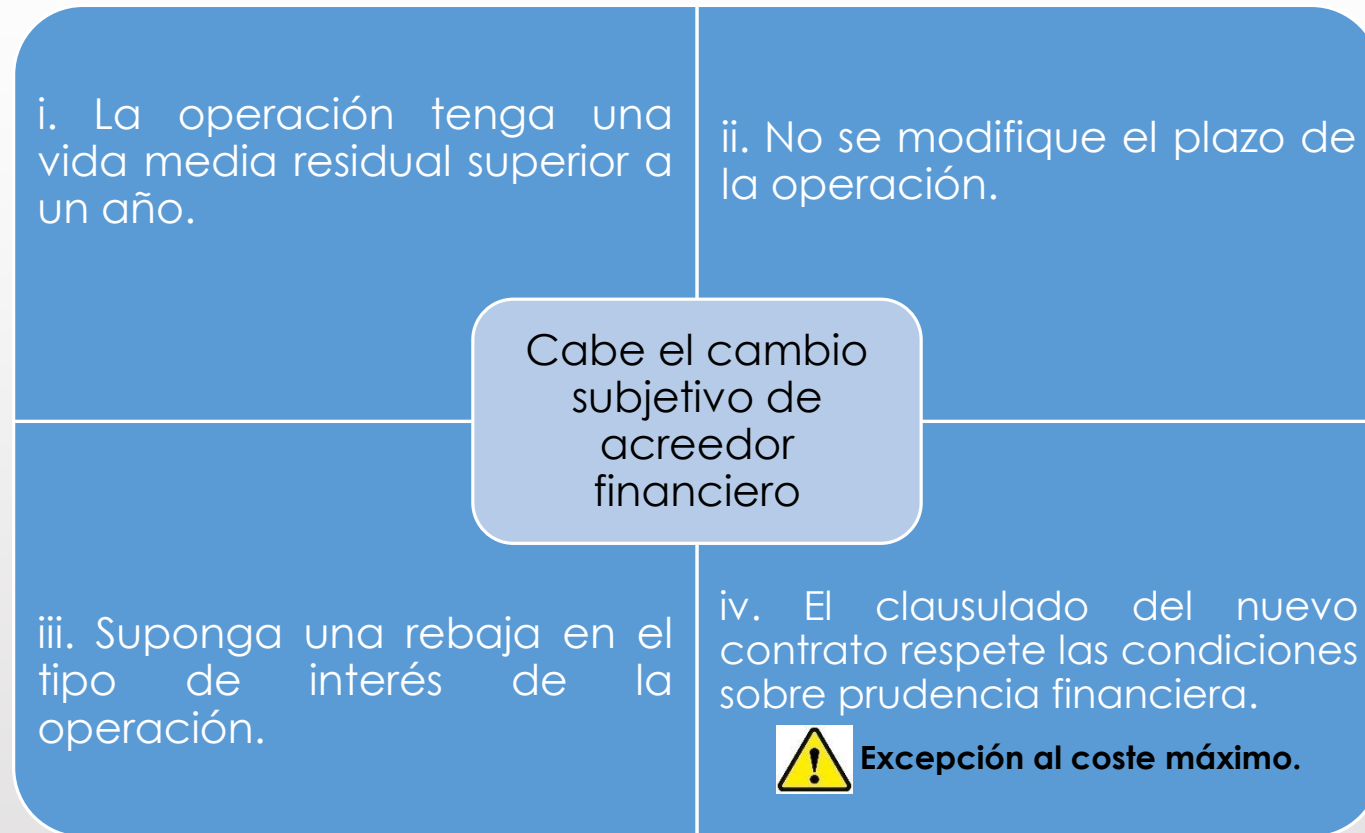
i. La operación tenga una vida media residual superior a un año.

ii. No se modifique el plazo de la operación.

Cabe el cambio subjetivo de acreedor financiero

iii. Suponga una rebaja en el tipo de interés de la operación.

iv. El clausulado del nuevo contrato respete las condiciones sobre prudencia financiera.

Excepción al coste máximo.